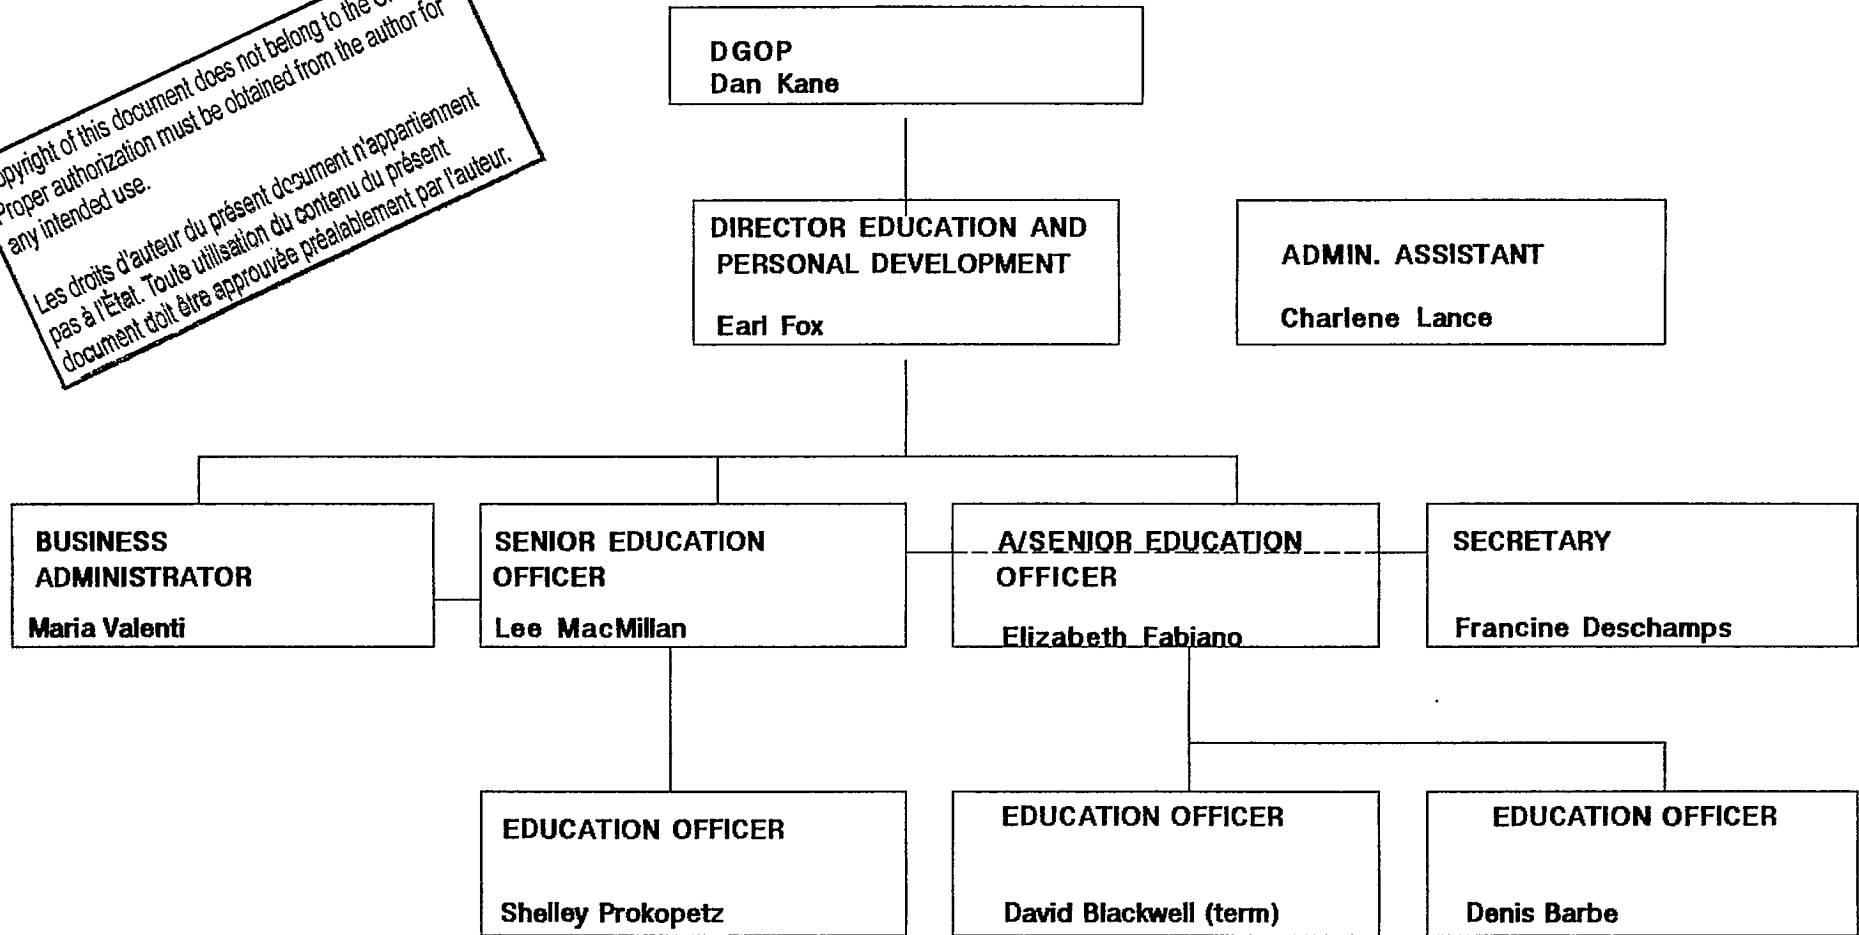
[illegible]opyright of this document does not belong to the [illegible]
Proper authorization must be obtained from the author for
any intended use.

Les droits d'auteur du présent document n'appartiennent
pas à l'État. Toute utilisation du contenu du présent
document doit être approuvée préalablement par l'auteur.

DGOP
Dan Kane

DIRECTOR EDUCATION AND PERSONAL DEVELOPMENT
Earl Fox

ADMIN. ASSISTANT
Charlene Lance

BUSINESS ADMINISTRATOR
Maria Valenti

SENIOR EDUCATION OFFICER
Lee MacMillan

A/SENIOR EDUCATION OFFICER
Elizabeth Fabiano

SECRETARY
Francine Deschamps

EDUCATION OFFICER
Shelley Prokopetz

EDUCATION OFFICER
David Blackwell (term)

EDUCATION OFFICER
Denis Barbe